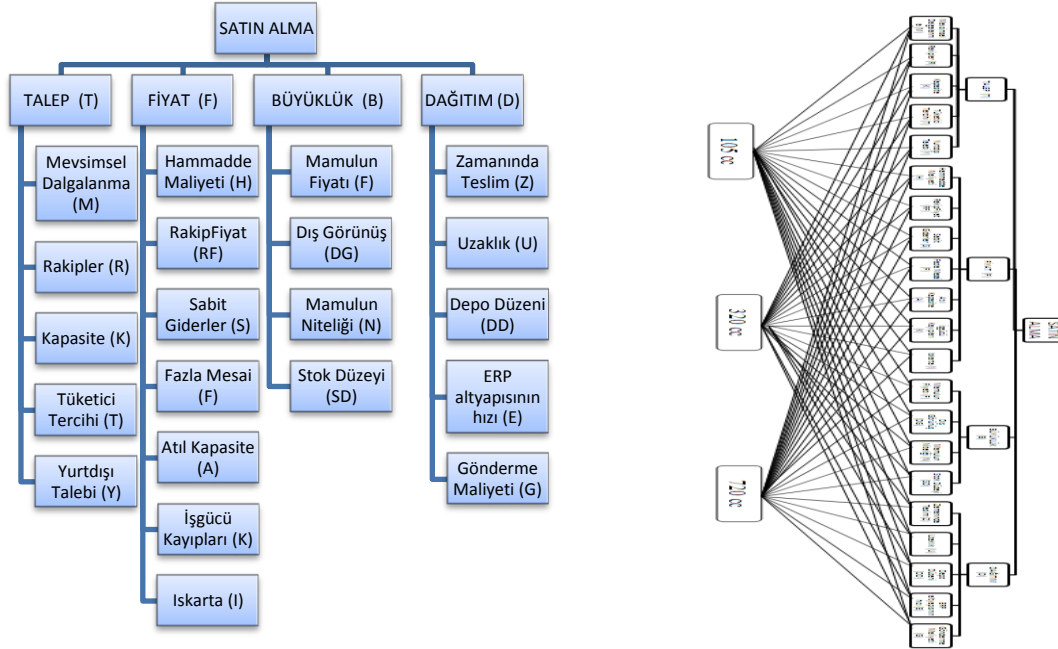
SATIN ALMA

TALEP (T)

Mevsimsel Dalgalanma (M)

Rakipler (R)

Kapasite (K)

Tüketici Tercihi (T)

Yurtdışı Talebi (Y)

FİYAT (F)

Hammadde Maliyeti (H)

RakipFiyat (RF)

Sabit Giderler (S)

Fazla Mesai (F)

Atıl Kapasite (A)

İşgücü Kayıpları (K)

Iskarta (I)

BÜYÜKLÜK (B)

Mamulun Fiyatı (F)

Dış Görünüş (DG)

Mamulun Niteliği (N)

Stok Düzeyi (SD)

DAĞITIM (D)

Zamanında Teslim (Z)

Uzaklık (U)

Depo Düzeni (DD)

ERP altyapısının hızı (E)

Gönderme Maliyeti (G)

1065 cc

3200 cc

7200 cc

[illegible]